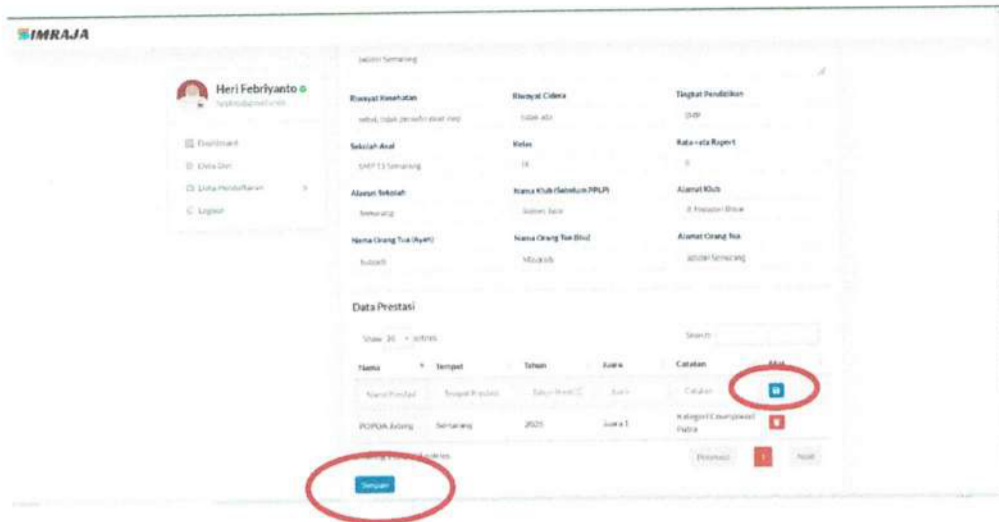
SIMRAJA

Heri Febriyanto

Dashboard
Data Diri
Data Pendaftaran
Logout

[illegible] Semarang

Riwayat Kesehatan
sehat, tidak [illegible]

Riwayat Cidera
tidak ada

Tingkat Pendidikan
SMP

Sekolah Asal
SMP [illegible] Semarang

Kelas
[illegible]

Rata-rata Raport
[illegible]

Alamat Sekolah
Semarang

Nama Klub (Sebelum PPLP)
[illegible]

Alamat Klub
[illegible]

Nama Orang Tua (Ayah)
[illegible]

Nama Orang Tua (Ibu)
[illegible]

Alamat Orang Tua
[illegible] Semarang

Data Prestasi

Show 10 entries

Search:

| Nama | Tempat | Tahun | Juara | Catatan | Aksi |
|---|---|---|---|---|---|
| Nama Prestasi | Tempat Prestasi | Tahun Prestasi | Juara | Catatan | |
| POPDA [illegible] | Semarang | 2025 | Juara 1 | Kategori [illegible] Putra | |

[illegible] entries

Previous 1 Next

Simpan